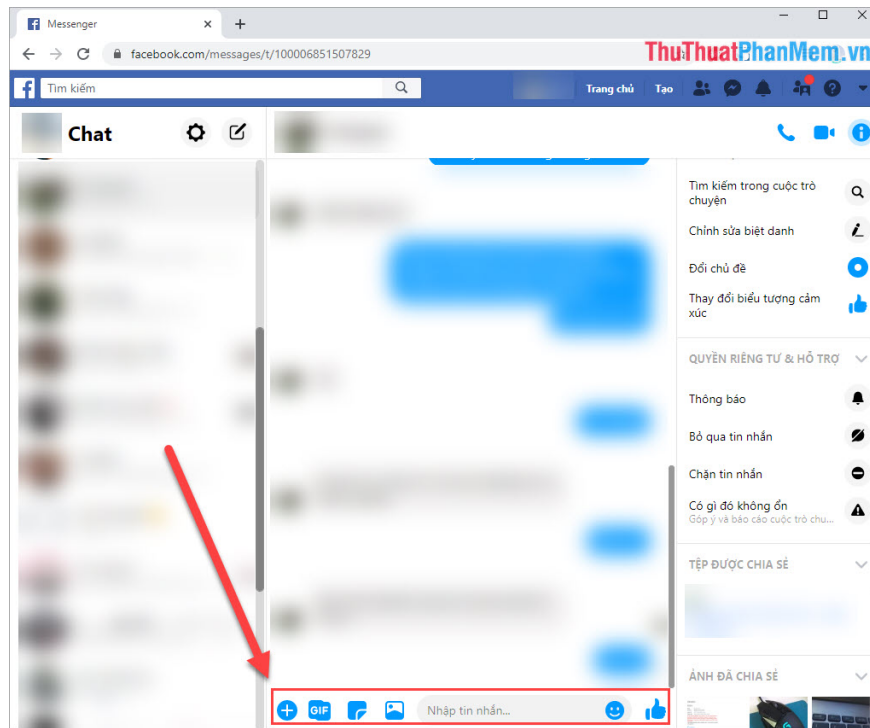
Messenger
facebook.com/messages/t/100006851507829
ThuThuatPhanMem.vn
Tìm kiếm
Trang chủ
Tạo
Chat
Tìm kiếm trong cuộc trò chuyện
Chỉnh sửa biệt danh
Đổi chủ đề
Thay đổi biểu tượng cảm xúc
QUYỀN RIÊNG TƯ & HỖ TRỢ
Thông báo
Bỏ qua tin nhắn
Chặn tin nhắn
Có gì đó không ổn
Góp ý và báo cáo cuộc trò chu...
TỆP ĐƯỢC CHIA SẺ
ẢNH ĐÃ CHIA SẺ
GIF
Nhập tin nhắn...